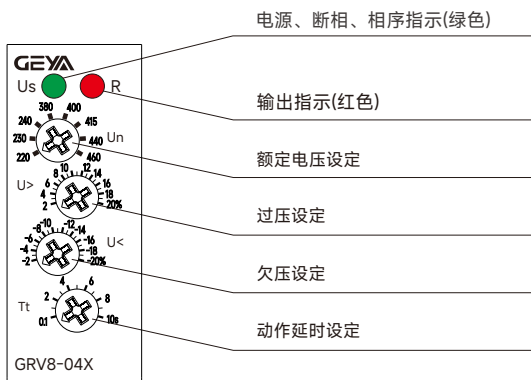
电源、断相、相序指示(绿色)

GEYA

Us R

输出指示(红色)

380 400
240 415
230 440
220 460
Un

额定电压设定

U>
10 12 14
8 16
6 18
4 20%
2

过压设定

-8 -10 -12 -14
-6 -16
-4 -18
-2 -20%
U<

欠压设定

Tt
4
2 6
8
0.1 10s

动作延时设定

GRV8-04X